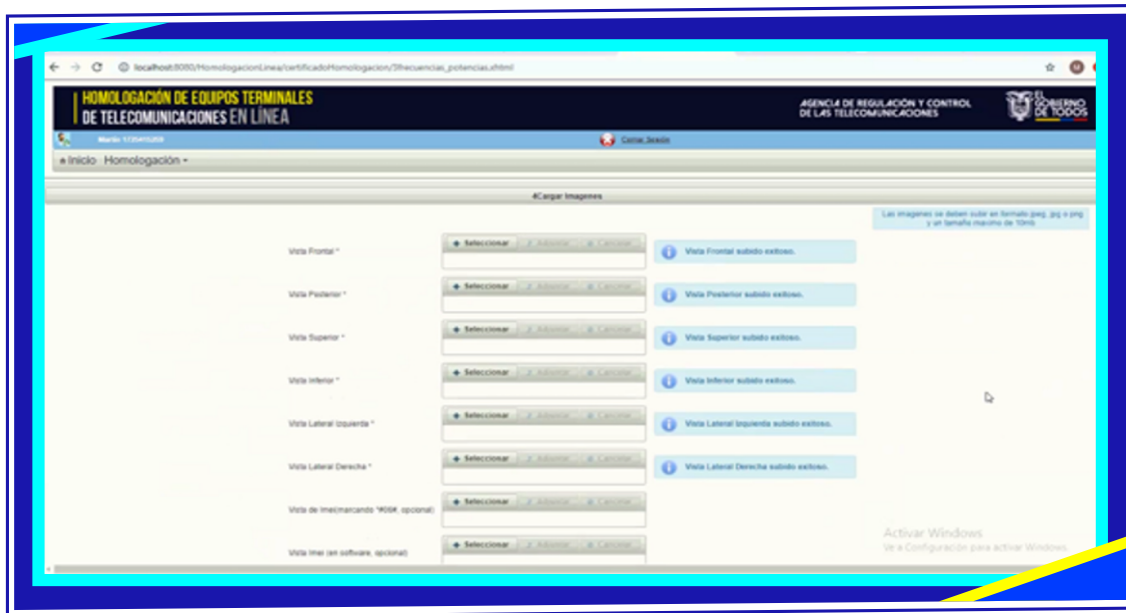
localhost:8080/HomologacionLinea/certificadoHomologacion/3frecuencias_potencias.xhtml

HOMOLOGACIÓN DE EQUIPOS TERMINALES DE TELECOMUNICACIONES EN LÍNEA

AGENCIA DE REGULACIÓN Y CONTROL DE LAS TELECOMUNICACIONES

EL GOBIERNO DE TODOS

Martin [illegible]

Cerrar Sesión

Inicio Homologación

4Cargar Imagenes

Las imagenes se deben subir en formato jpeg, jpg o png y un tamaño maximo de 10mb

Vista Frontal * + Seleccionar Adicionar Cancelar Vista Frontal subido exitoso.

Vista Posterior * + Seleccionar Adicionar Cancelar Vista Posterior subido exitoso.

Vista Superior * + Seleccionar Adicionar Cancelar Vista Superior subido exitoso.

Vista Inferior * + Seleccionar Adicionar Cancelar Vista Inferior subido exitoso.

Vista Lateral Izquierda * + Seleccionar Adicionar Cancelar Vista Lateral Izquierda subido exitoso.

Vista Lateral Derecha * + Seleccionar Adicionar Cancelar Vista Lateral Derecha subido exitoso.

Vista de Imei(marcando *#06#, opcional) + Seleccionar Adicionar Cancelar

Vista Imei (en software, opcional) + Seleccionar Adicionar Cancelar

Activar Windows
Ve a Configuración para activar Windows.